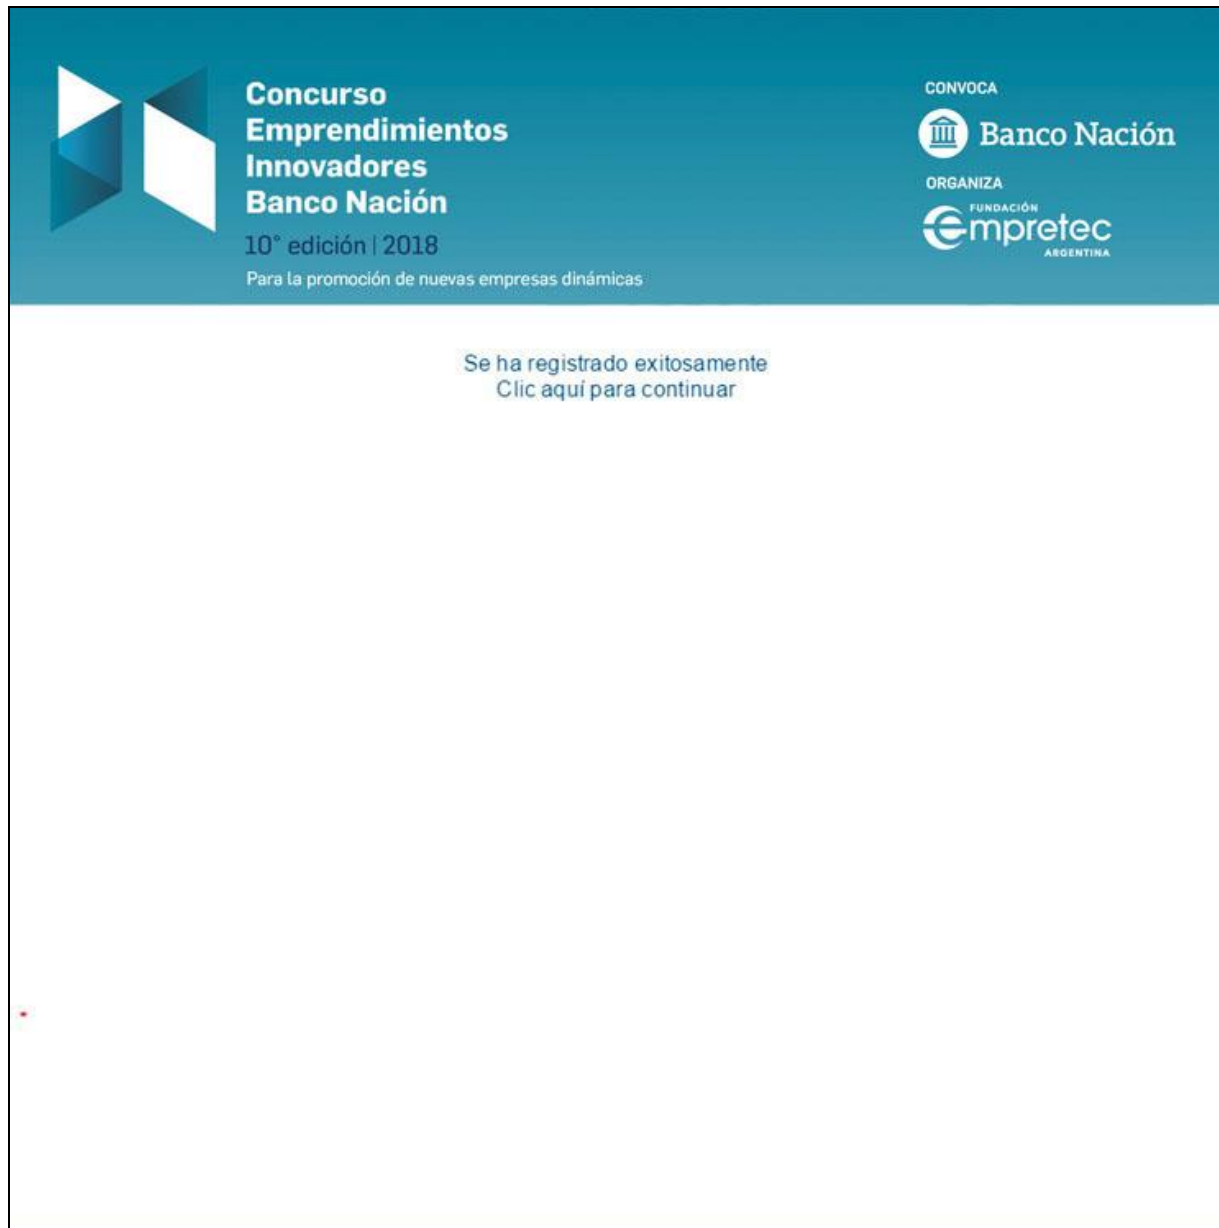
Concurso
Emprendimientos
Innovadores
Banco Nación
10° edición | 2018
Para la promoción de nuevas empresas dinámicas

CONVOCA
Banco Nación
ORGANIZA
FUNDACIÓN
empretec
ARGENTINA

Se ha registrado exitosamente
Clic aquí para continuar